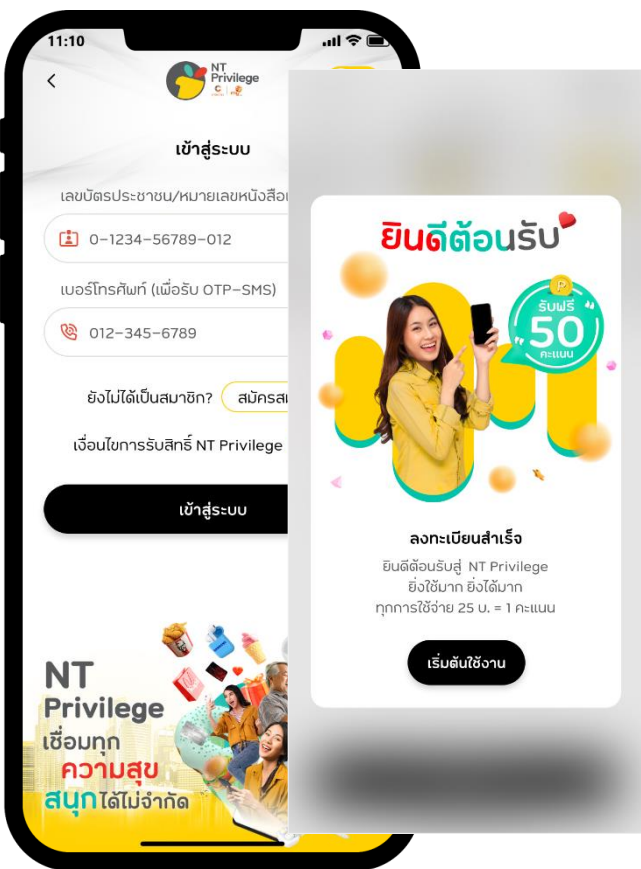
11:10

NT Privilege

เข้าสู่ระบบ

เลขบัตรประชาชน/หมายเลขหนังสือเ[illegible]

0-1234-56789-012

เบอร์โทรศัพท์ (เพื่อรับ OTP-SMS)

012-345-6789

ยังไม่ได้เป็นสมาชิก? สมัครส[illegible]

เงื่อนไขการรับสิทธิ์ NT Privilege

เข้าสู่ระบบ

NT Privilege เชื่อมทุก ความสุข สนุกได้ไม่จำกัด

ยินดีต้อนรับ

รับฟรี 50 คะแนน

ลงทะเบียนสำเร็จ

ยินดีต้อนรับสู่ NT Privilege
ยิ่งใช้มาก ยิ่งได้มาก
ทุกการใช้จ่าย 25 บ. = 1 คะแนน

เริ่มต้นใช้งาน